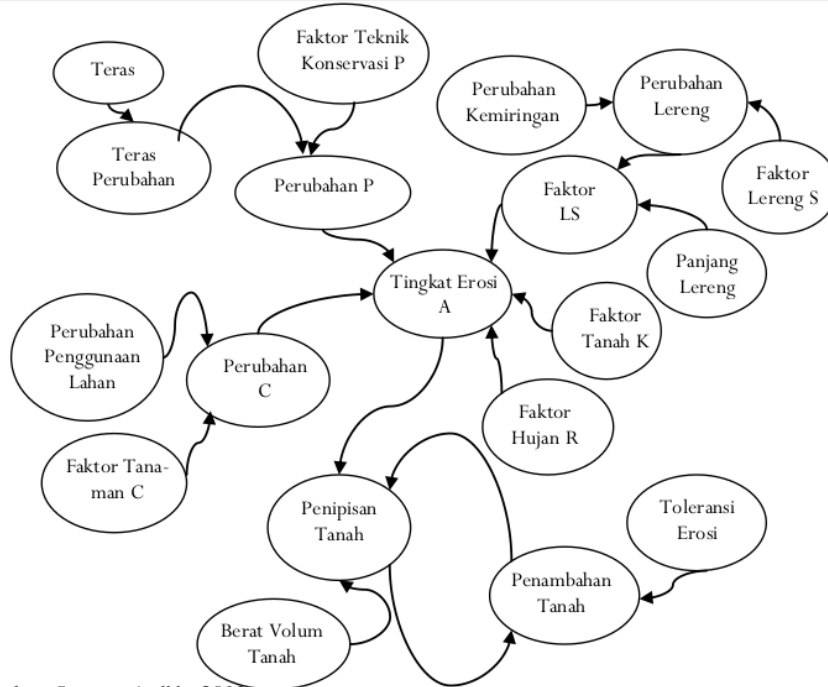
Teras

Faktor Teknik Konservasi P

Perubahan Kemiringan

Perubahan Lereng

Teras Perubahan

Perubahan P

Faktor LS

Faktor Lereng S

Panjang Lereng

Tingkat Erosi A

Faktor Tanah K

Perubahan Penggunaan Lahan

Perubahan C

Faktor Hujan R

Faktor Tanaman C

Penipisan Tanah

Toleransi Erosi

Penambahan Tanah

Berat Volum Tanah

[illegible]